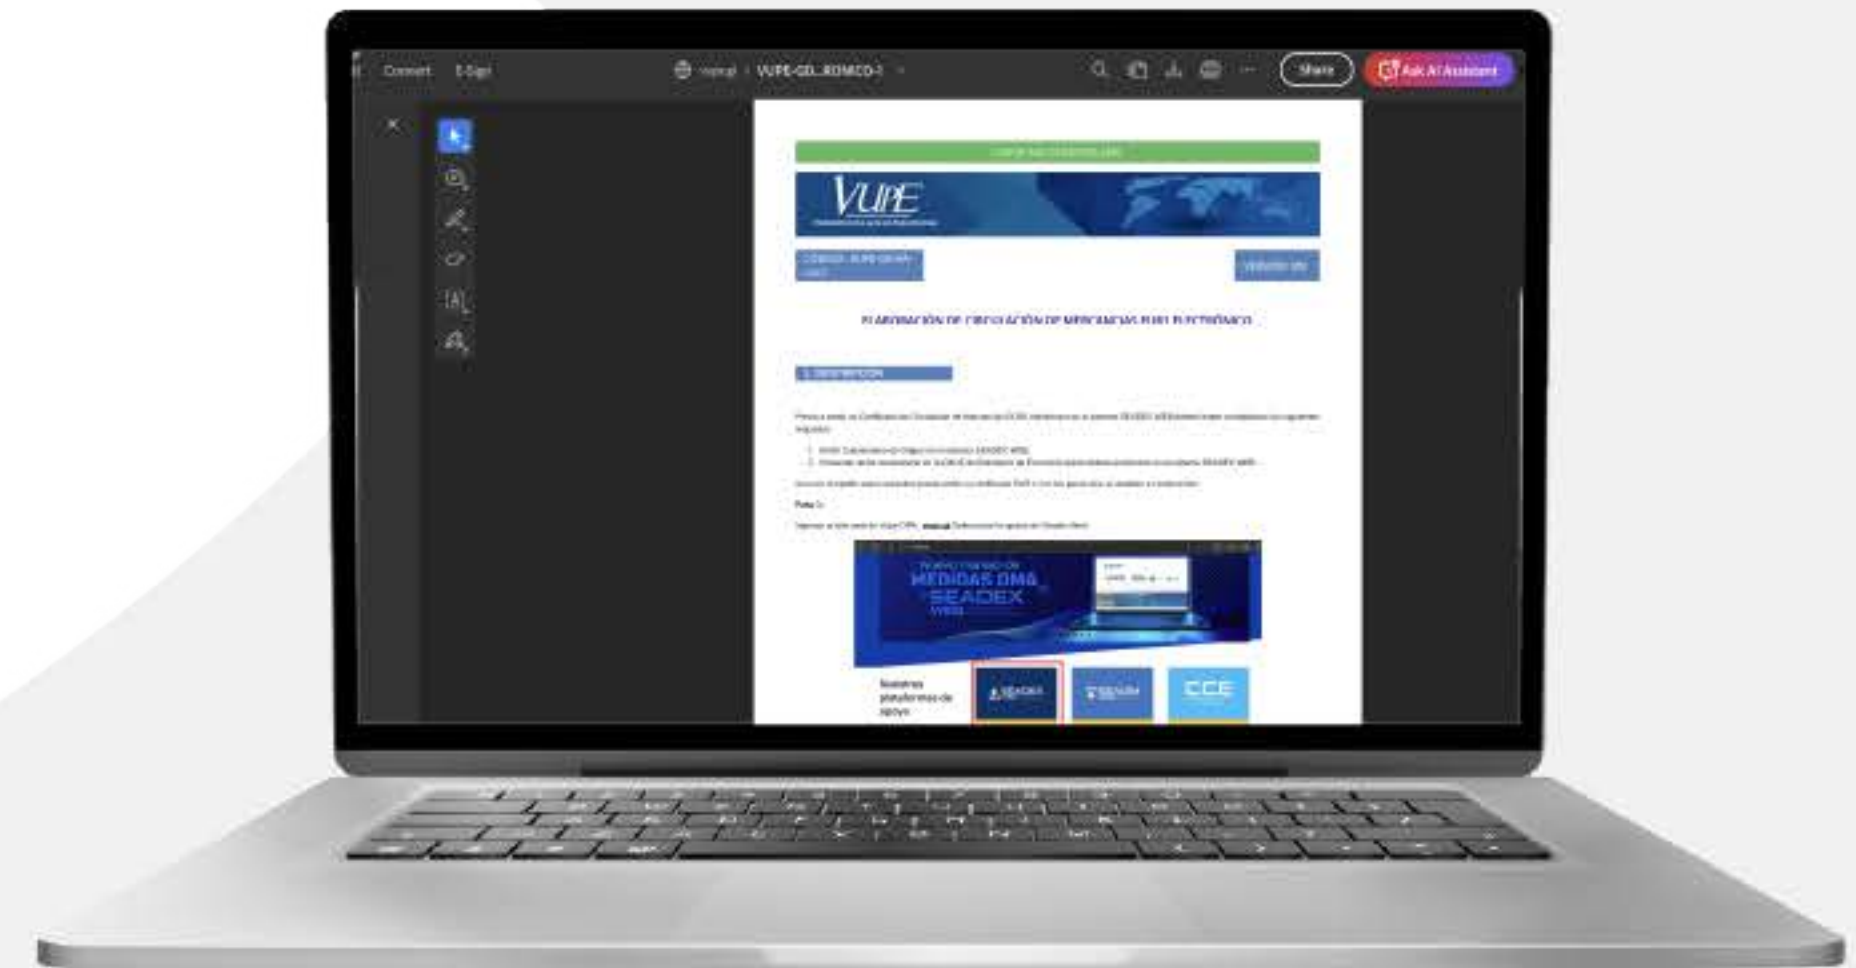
Convert E-Sign

manual VUPE-GDL-ROMCO-1

Share

Ask AI Assistant

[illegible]

VUPE

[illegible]

CÓDIGO: VUPE-GDL-MA-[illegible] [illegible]

VERSIÓN: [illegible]

ELABORACIÓN DE CIRCULACIÓN DE MERCANCÍAS EUR1 ELECTRÓNICO

1. DESCRIPCIÓN

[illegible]

1. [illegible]
2. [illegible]

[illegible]

Paso 1:

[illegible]

NUEVO TRÁMITE DE MEDIDAS DMA SEADEX VWEB

Nuestras plataformas de apoyo

SEADEX

SENAIM

CCE